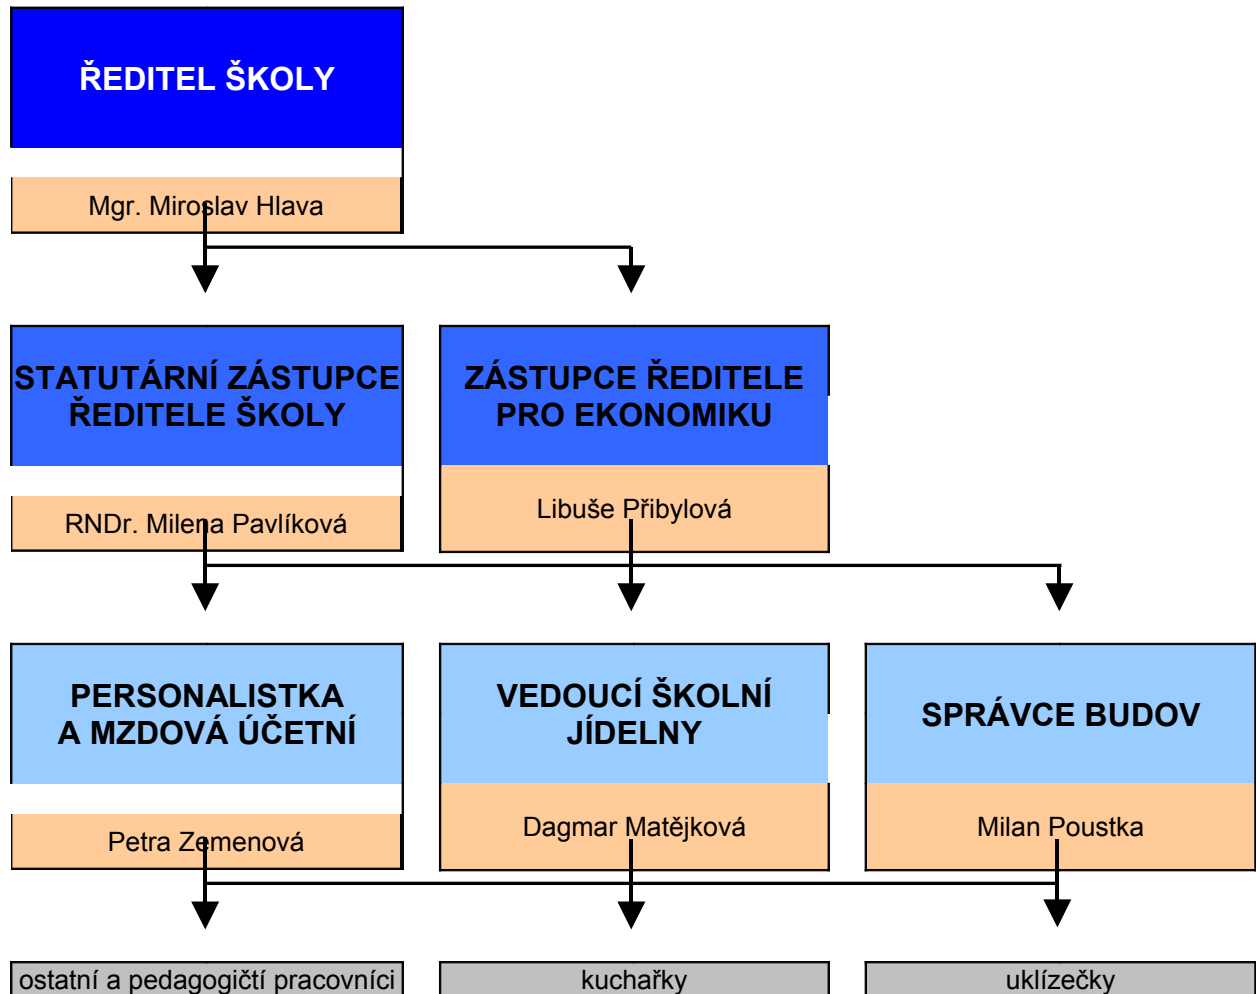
ŘEDITEL ŠKOLY

Mgr. Miroslav Hlava

STATUTÁRNÍ ZÁSTUPCE ŘEDITELE ŠKOLY

RNDr. Milena Pavlíková

ZÁSTUPCE ŘEDITELE PRO EKONOMIKU

Libuše Přibylová

PERSONALISTKA A MZDOVÁ ÚČETNÍ

Petra Zemenová

VEDOUCÍ ŠKOLNÍ JÍDELNY

Dagmar Matějková

SPRÁVCE BUDOV

Milan Poustka

ostatní a pedagogičtí pracovníci

kuchařky

uklízečky